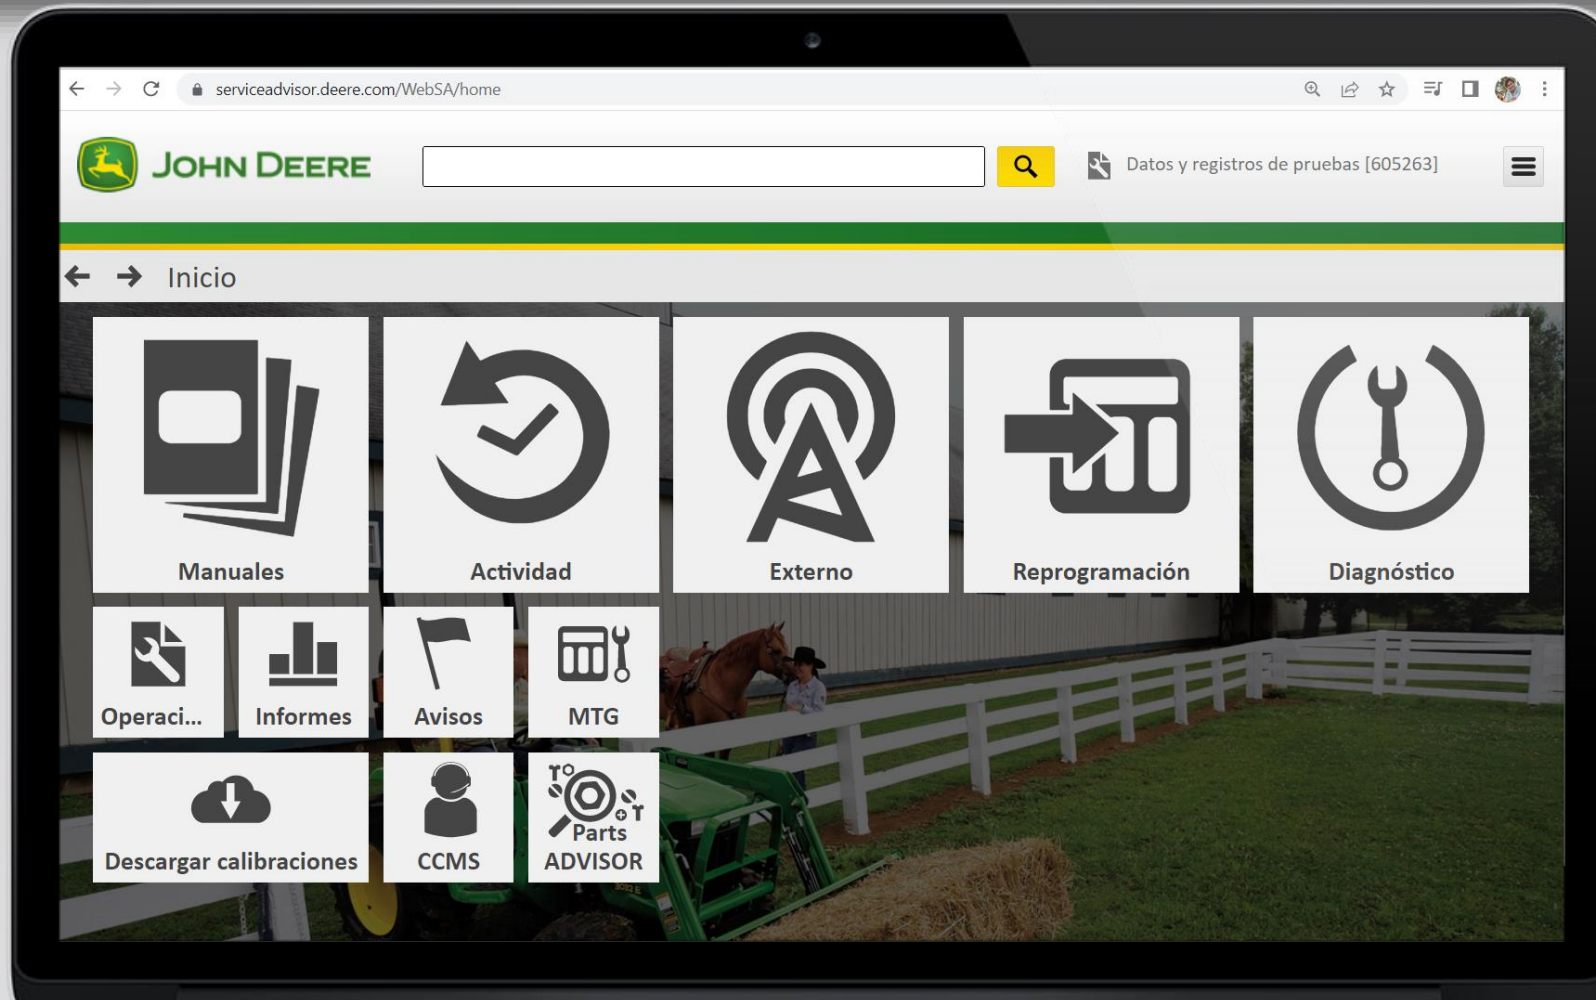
serviceadvisor.deere.com/WebSA/home

JOHN DEERE

Datos y registros de pruebas [605263]

Inicio

Manuales

Actividad

Externo

Reprogramación

Diagnóstico

Operaci...

Informes

Avisos

MTG

Descargar calibraciones

CCMS

Parts ADVISOR